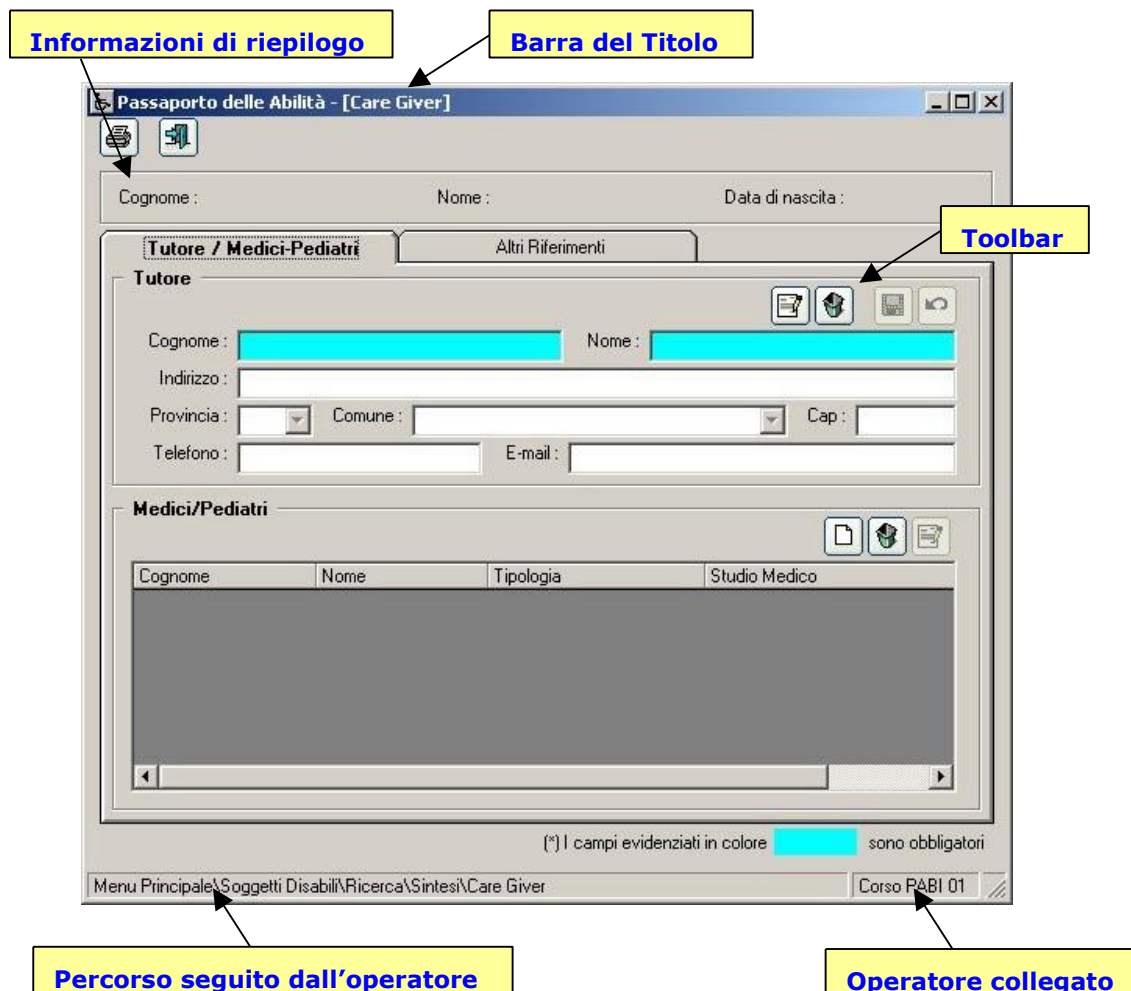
Informazioni di riepilogo

Barra del Titolo

Passaporto delle Abilità - [Care Giver]

Cognome :

Nome :

Data di nascita :

Toolbar

Tutore / Medici-Pediatri

Altri Riferimenti

Tutore

Cognome :

Nome :

Indirizzo :

Provincia :

Comune :

Cap :

Telefono :

E-mail :

Medici/Pediatri

| Cognome | Nome | Tipologia | Studio Medico |
|---|---|---|---|

(*) I campi evidenziati in colore sono obbligatori

Menu Principale\Soggetti Disabili\Ricerca\Sintesi\Care Giver

Corso PABI 01

Percorso seguito dall'operatore

Operatore collegato